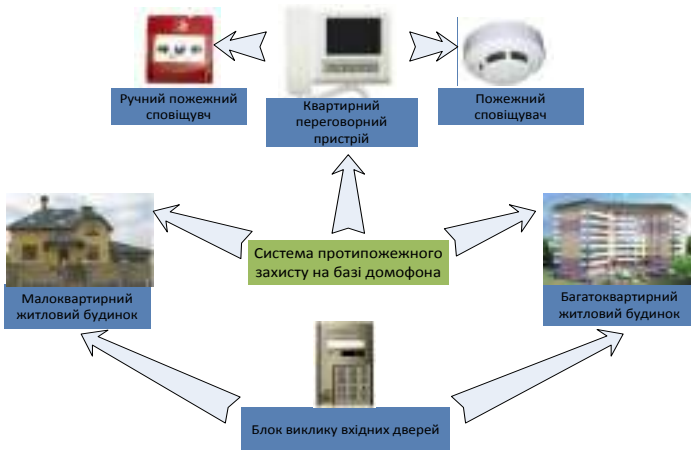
Ручний пожежний сповіщувч

Квартирний переговорний пристрій

Пожежний сповіщувач

Система протипожежного захисту на базі домофона

Малоквартирний житловий будинок

Багатоквартирний житловий будинок

Блок виклику вхідних дверей